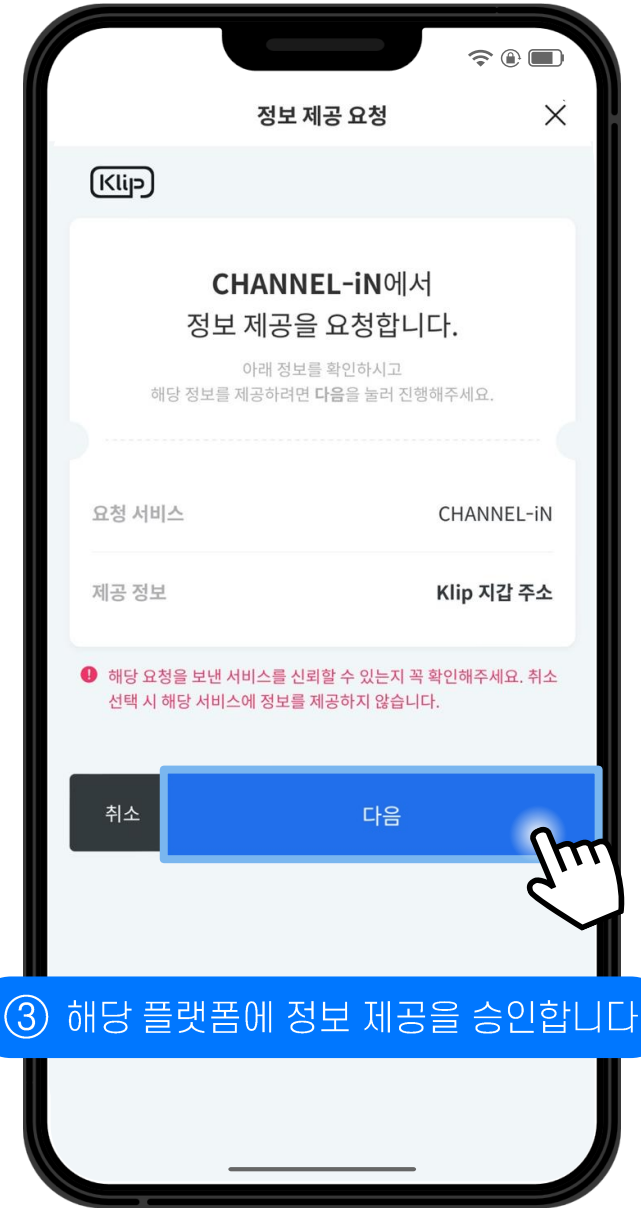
정보 제공 요청

Klip

CHANNEL-iN에서
정보 제공을 요청합니다.

아래 정보를 확인하시고
해당 정보를 제공하려면 다음을 눌러 진행해주세요.

| 요청 서비스 | CHANNEL-iN |
|---|---|
| 제공 정보 | Klip 지갑 주소 |

해당 요청을 보낸 서비스를 신뢰할 수 있는지 꼭 확인해주세요. 취소 선택 시 해당 서비스에 정보를 제공하지 않습니다.

취소

다음

③ 해당 플랫폼에 정보 제공을 승인합니다